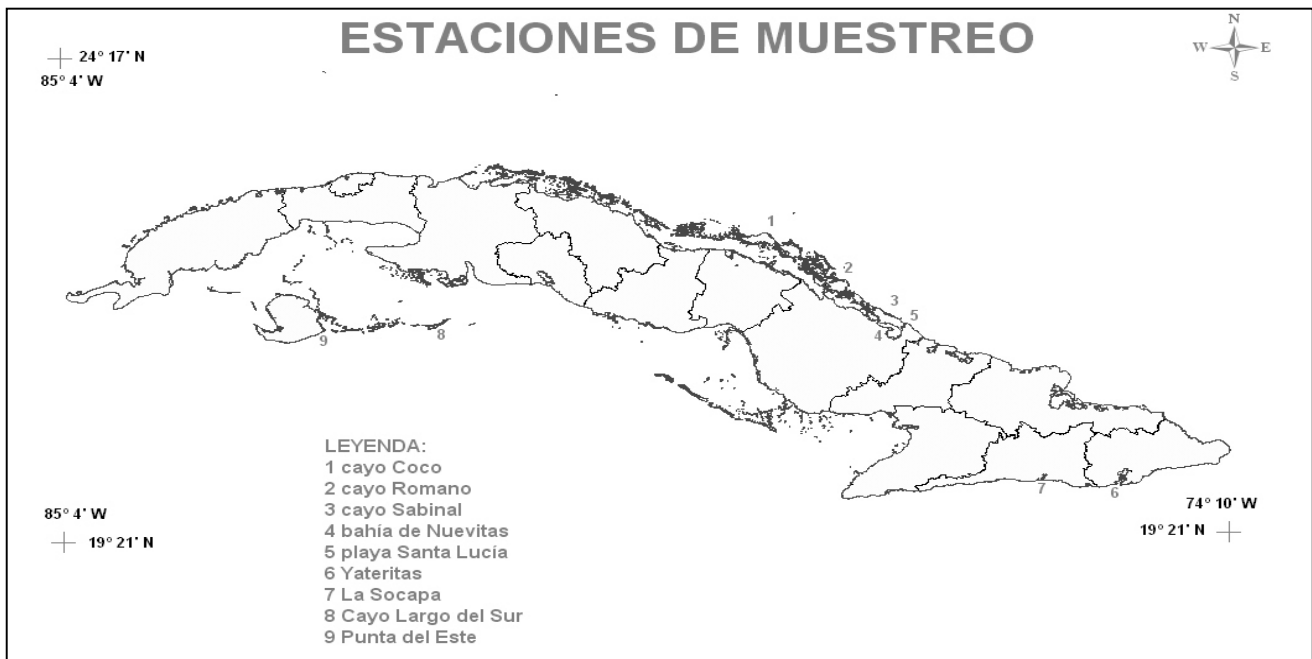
ESTACIONES DE MUESTREO

24° 17' N
85° 4' W

N
W E
S

1
2
3
5
4
9
8
7
6

LEYENDA:
1 cayo Coco
2 cayo Romano
3 cayo Sabinal
4 bahía de Nuevitas
5 playa Santa Lucía
6 Yateritas
7 La Socapa
8 Cayo Largo del Sur
9 Punta del Este

85° 4' W
19° 21' N

74° 10' W
19° 21' N